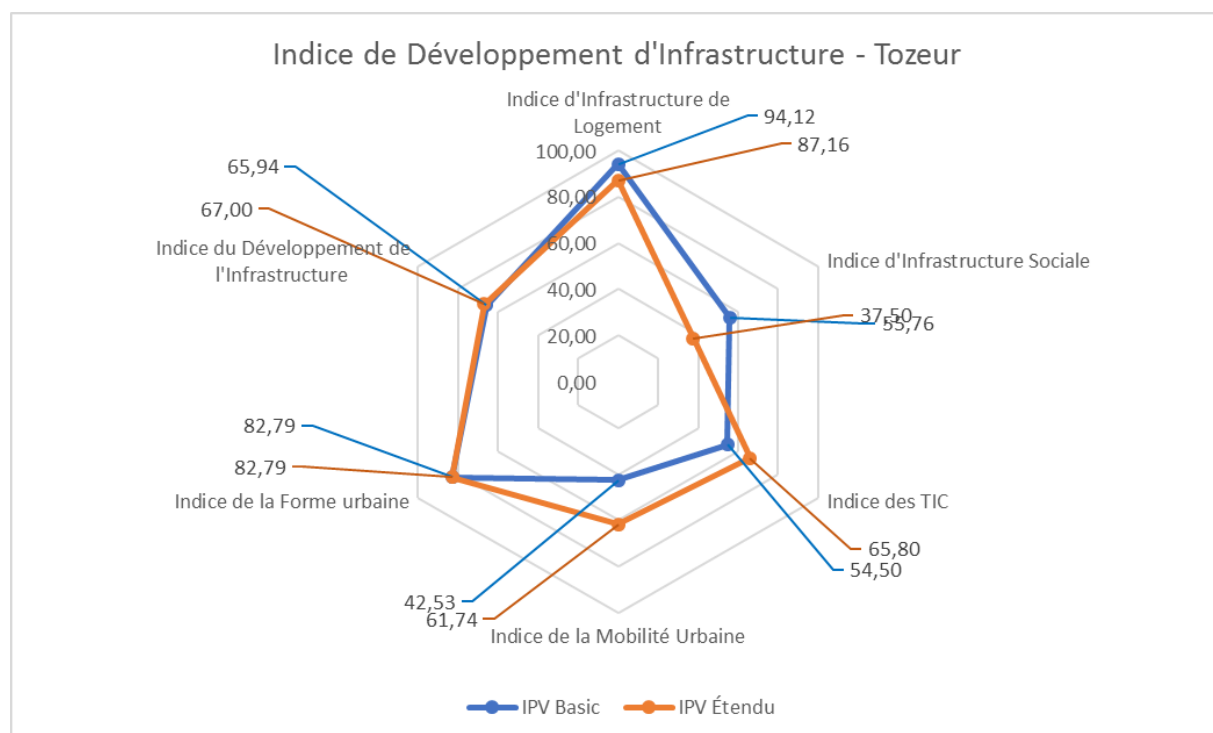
Indice de Développement d'Infrastructure - Tozeur

Indice d'Infrastructure de Logement

94,12
87,16

100,00
80,00
60,00
40,00
20,00
0,00

65,94
67,00
Indice du Développement de l'Infrastructure

Indice d'Infrastructure Sociale
37,50
55,76

82,79
82,79
Indice de la Forme urbaine

Indice des TIC
65,80
54,50

42,53
61,74
Indice de la Mobilité Urbaine

IPV Basic
IPV Étendu